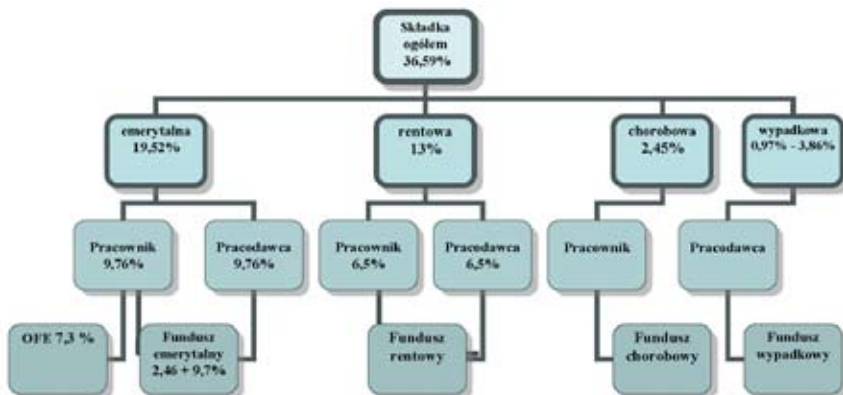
Składka ogółem 36,59%

emerytalna 19,52%

rentowa 13%

chorobowa 2,45%

wypadkowa 0,97% - 3,86%

Pracownik 9,76%

Pracodawca 9,76%

Pracownik 6,5%

Pracodawca 6,5%

Pracownik

Pracodawca

OFE 7,3 %

Fundusz emerytalny 2,46 + 9,7%

Fundusz rentowy

Fundusz chorobowy

Fundusz wypadkowy